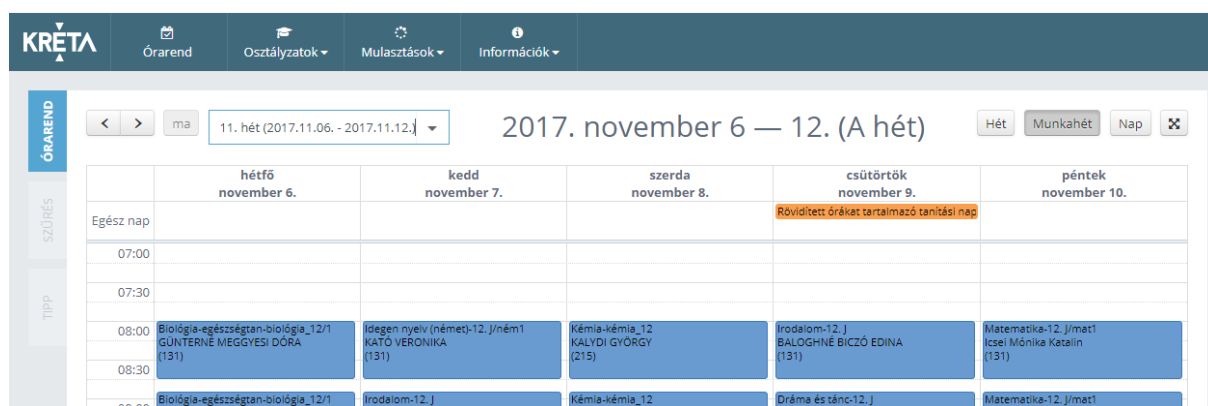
KRÉTA

Órarend
Osztályzatok
Mulasztások
Információk

ÓRAREND
SZŰRÉS
TIPP

< > ma 11. hét (2017.11.06. - 2017.11.12.)

2017. november 6 — 12. (A hét)

Hét Munkahét Nap

| | hétfő november 6. | kedd november 7. | szerda november 8. | csütörtök november 9. | péntek november 10. |
|---|---|---|---|---|---|
| Egész nap | | | | Rövidített órákat tartalmazó tanítási nap | |
| 07:00 | | | | | |
| 07:30 | | | | | |
| 08:00 08:30 | Biológia-egészségtan-biológia_12/1 GÜNTERNÉ MEGGYESI DÓRA (131) | Idegen nyelv (német)-12. J/ném1 KATÓ VERONIKA (131) | Kémia-kémia_12 KALYDI GYÖRGY (215) | Irodalom-12. J BALOGHNÉ BICZÓ EDINA (131) | Matematika-12. J/mat1 Icsei Mónika Katalin (131) |
| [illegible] | Biológia-egészségtan-biológia_12/1 | Irodalom-12. J | Kémia-kémia_12 | Dráma és tánc-12. J | Matematika-12. J/mat1 |